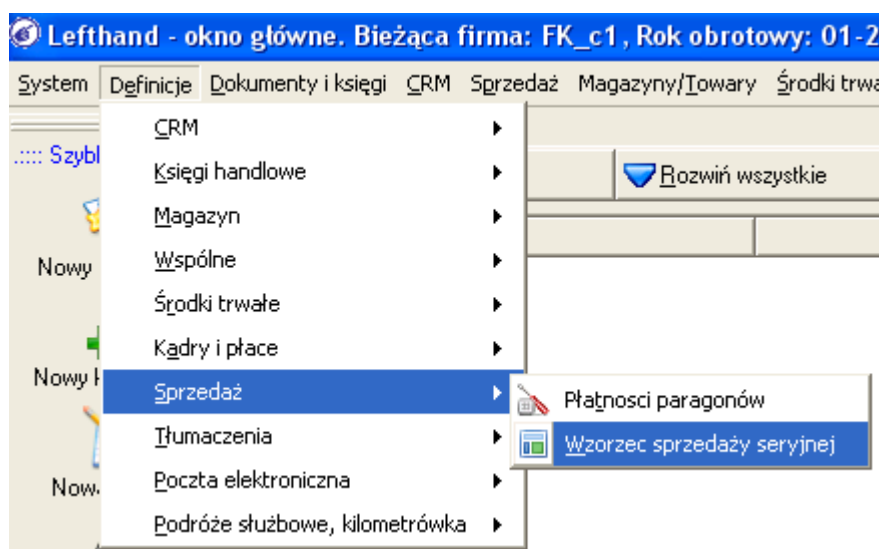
Lefthand - okno główne. Bieżąca firma: FK_c1, Rok obrotowy: 01-2

System Definicje Dokumenty i księgi CRM Sprzedaż Magazyny/Towary Środki trwa

.:::: Szybl

Nowy

Nowy I

Now

Rozwiń wszystkie

CRM
Księgi handlowe
Magazyn
Wspólne
Środki trwałe
Kadry i płace
Sprzedaż
Tłumaczenia
Poczta elektroniczna
Podróże służbowe, kilometrówka

Płatnosci paragonów
Wzorzec sprzedaży seryjnej